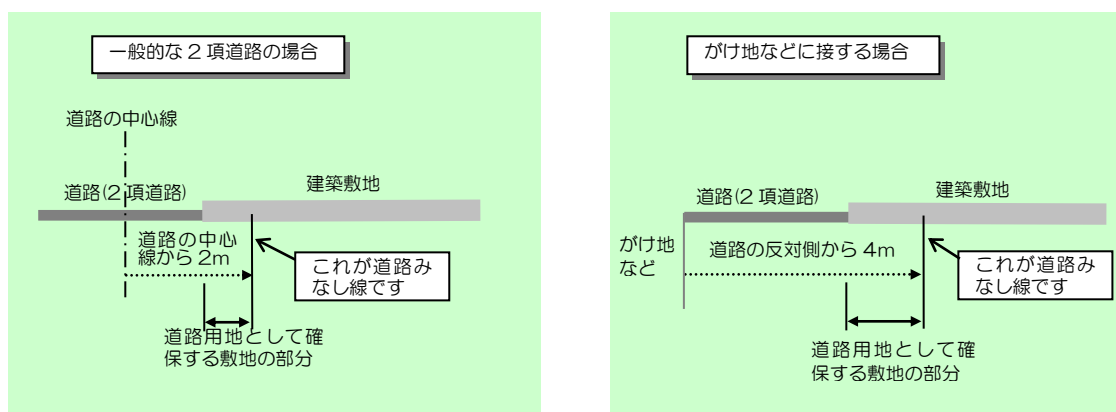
一般的な２項道路の場合

道路の中心線

道路(2 項道路)

建築敷地

道路の中心線から 2m

これが道路みなし線です

道路用地として確保する敷地の部分

がけ地などに接する場合

道路(2 項道路)

建築敷地

がけ地など

道路の反対側から 4m

これが道路みなし線です

道路用地として確保する敷地の部分